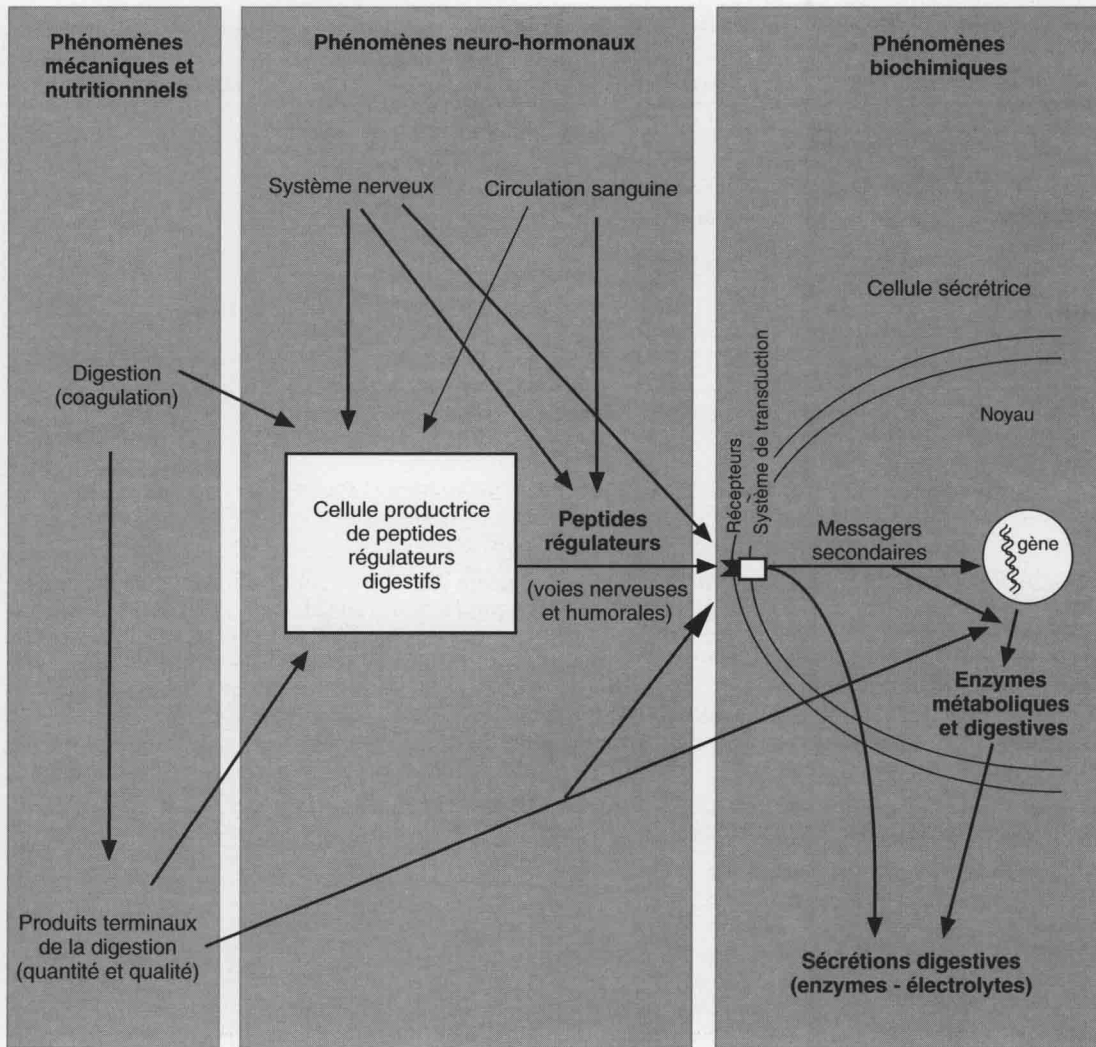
Phénomènes mécaniques et nutritionnels

Phénomènes neuro-hormonaux

Phénomènes biochimiques

Système nerveux

Circulation sanguine

Cellule sécrétrice

Digestion (coagulation)

Noyau

Récepteurs

Système de transduction

Cellule productrice de peptides régulateurs digestifs

Peptides régulateurs

(voies nerveuses et humorales)

Messagers secondaires

gène

Enzymes métaboliques et digestives

Produits terminaux de la digestion (quantité et qualité)

Sécrétions digestives (enzymes - électrolytes)